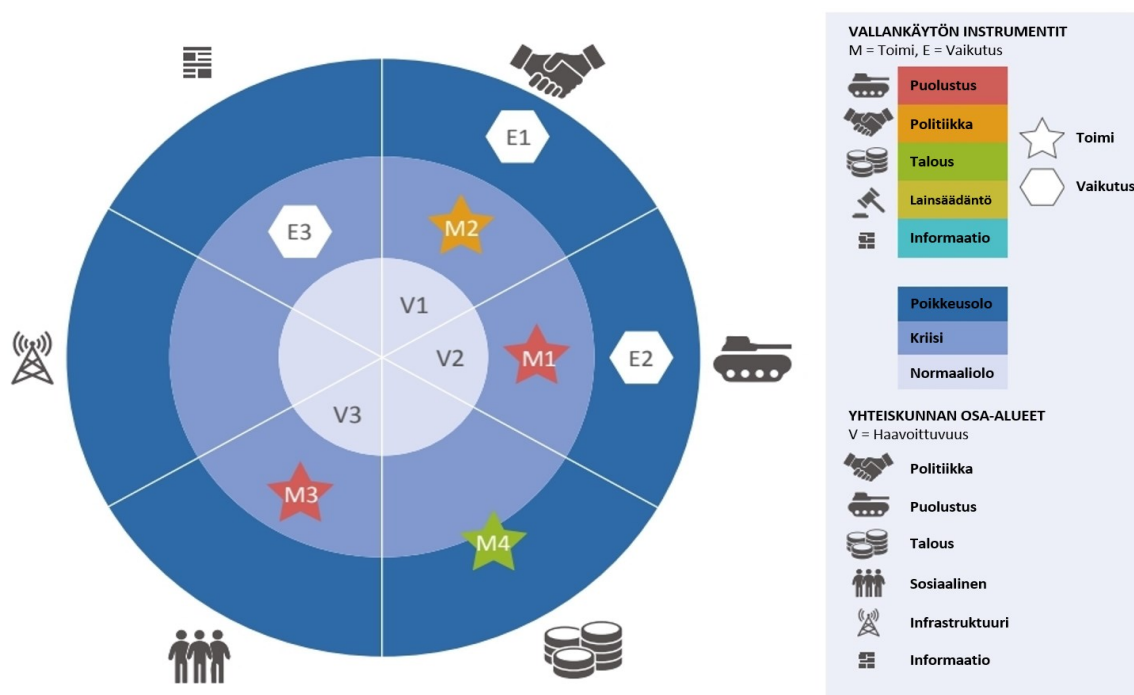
E1

E3

M2

V1

V2

M1

E2

V3

M3

M4

VALLANKÄYTÖN INSTRUMENTIT
M = Toimi, E = Vaikutus

Puolustus
Politiikka
Talous
Lainsäädäntö
Informaatio

Toimi
Vaikutus

Poikkeusolo
Kriisi
Normaaliolo

YHTEISKUNNAN OSA-ALUEET
V = Haavoittuvuus

Politiikka
Puolustus
Talous
Sosiaalinen
Infrastruktuuri
Informaatio